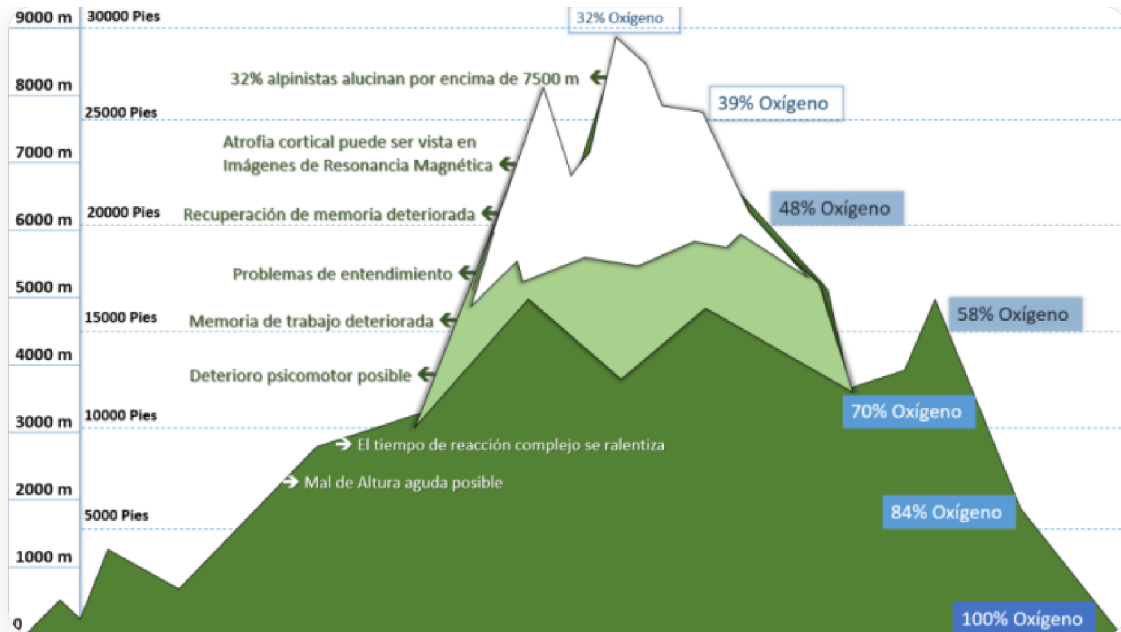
9000 m
30000 Pies
32% Oxígeno
32% alpinistas alucinan por encima de 7500 m
8000 m
39% Oxígeno
25000 Pies
Atrofia cortical puede ser vista en Imágenes de Resonancia Magnética
7000 m
20000 Pies
Recuperación de memoria deteriorada
48% Oxígeno
6000 m
Problemas de entendimiento
5000 m
58% Oxígeno
15000 Pies
Memoria de trabajo deteriorada
4000 m
Deterioro psicomotor posible
70% Oxígeno
10000 Pies
3000 m
El tiempo de reacción complejo se ralentiza
Mal de Altura aguda posible
2000 m
84% Oxígeno
5000 Pies
1000 m
0
100% Oxígeno